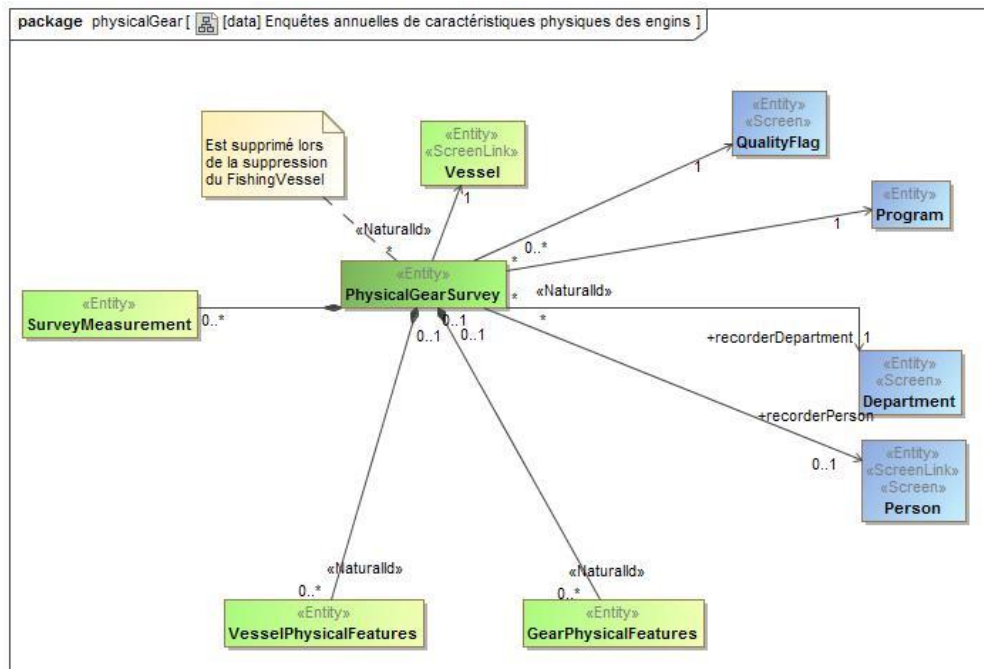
package physicalGear [ [data] Enquêtes annuelles de caractéristiques physiques des engins ]

Est supprimé lors de la suppression du FishingVessel

«Entity»
«ScreenLink»
Vessel

«Entity»
«Screen»
QualityFlag

«Entity»
Program

1

1

1

0..*

«NaturalId»

*

*

*

«Entity»
PhysicalGearSurvey

«NaturalId»

«Entity»
SurveyMeasurement

0..*

0..1

0..1

0..1

*

+recorderDepartment 1

«Entity»
«Screen»
Department

+recorderPerson

0..1

«Entity»
«ScreenLink»
«Screen»
Person

«NaturalId»

0..*

«Entity»
VesselPhysicalFeatures

«NaturalId»

0..*

«Entity»
GearPhysicalFeatures